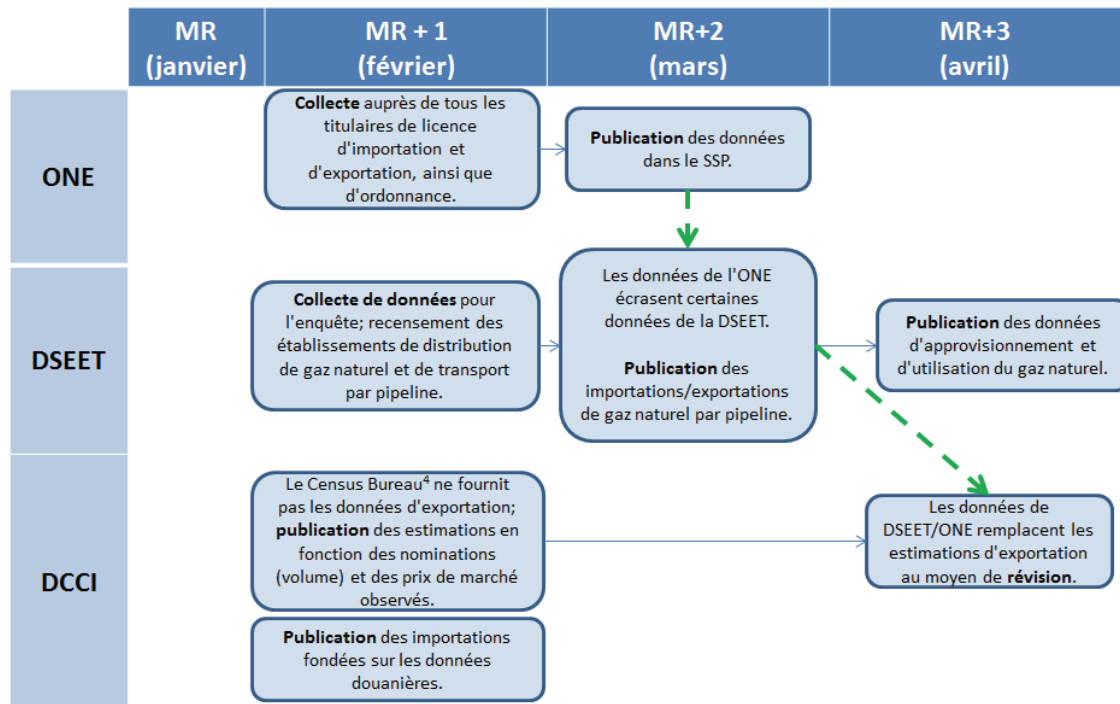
MR (janvier)

MR + 1 (février)

MR+2 (mars)

MR+3 (avril)

ONE

**Collecte** auprès de tous les titulaires de licence d'importation et d'exportation, ainsi que d'ordonnance.

**Publication** des données dans le SSP.

DSEET

**Collecte de données** pour l'enquête; recensement des établissements de distribution de gaz naturel et de transport par pipeline.

Les données de l'ONE écrasent certaines données de la DSEET.

**Publication** des importations/exportations de gaz naturel par pipeline.

**Publication** des données d'approvisionnement et d'utilisation du gaz naturel.

DCCI

Le Census Bureau$^4$ ne fournit pas les données d'exportation; **publication** des estimations en fonction des nominations (volume) et des prix de marché observés.

Les données de DSEET/ONE remplacent les estimations d'exportation au moyen de **révision**.

**Publication** des importations fondées sur les données douanières.